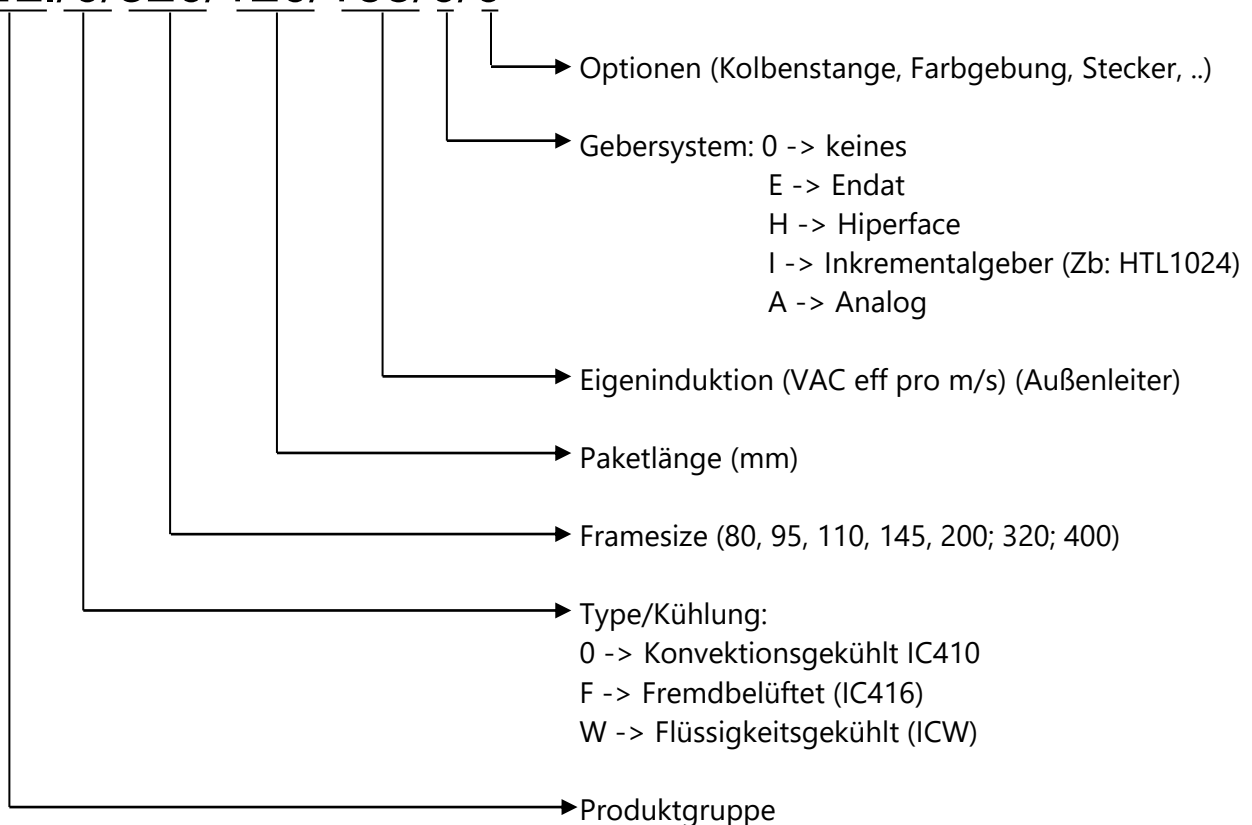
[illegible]

Optionen (Kolbenstange, Farbgebung, Stecker, ..)

Gebersystem: 0 -> keines
E -> Endat
H -> Hiperface
I -> Inkrementalgeber (Zb: HTL1024)
A -> Analog

Eigeninduktion (VAC eff pro m/s) (Außenleiter)

Paketlänge (mm)

Framesize (80, 95, 110, 145, 200; 320; 400)

Type/Kühlung:
0 -> Konvektionsgekühlt IC410
F -> Fremdbelüftet (IC416)
W -> Flüssigkeitsgekühlt (ICW)

Produktgruppe